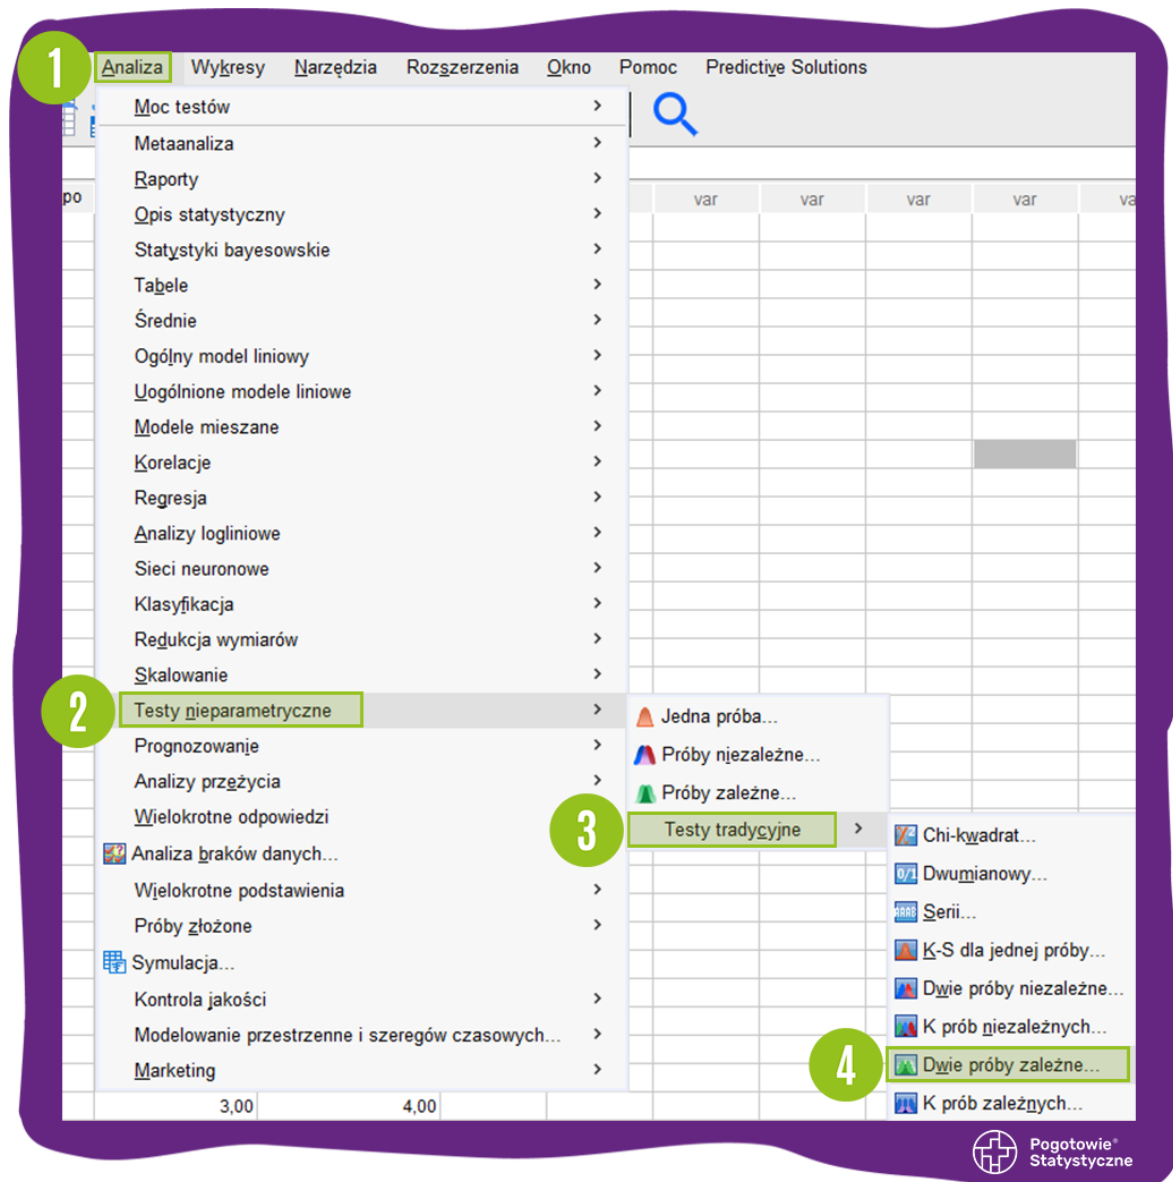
1 Analiza Wykresy Narzędzia Rozszerzenia Okno Pomoc Predictive Solutions

Moc testów
Metaanaliza
Raporty
Opis statystyczny
Statystyki bayesowskie
Tabele
Średnie
Ogólny model liniowy
Uogólnione modele liniowe
Modele mieszane
Korelacje
Regresja
Analizy logliniowe
Sieci neuronowe
Klasyfikacja
Redukcja wymiarów
Skalowanie
2 Testy nieparametryczne
Prognozowanie
Analizy przeżycia
Wielokrotne odpowiedzi
Analiza braków danych...
Wielokrotne podstawienia
Próby złożone
Symulacja...
Kontrola jakości
Modelowanie przestrzenne i szeregów czasowych...
Marketing

po
var var var var va

Jedna próba...
Próby niezależne...
Próby zależne...
3 Testy tradycyjne

Chi-kwadrat...
Dwumianowy...
Serii...
K-S dla jednej próby...
Dwie próby niezależne...
K prób niezależnych...
4 Dwie próby zależne...
K prób zależnych...

3,00 4,00

Pogotowie Statystyczne